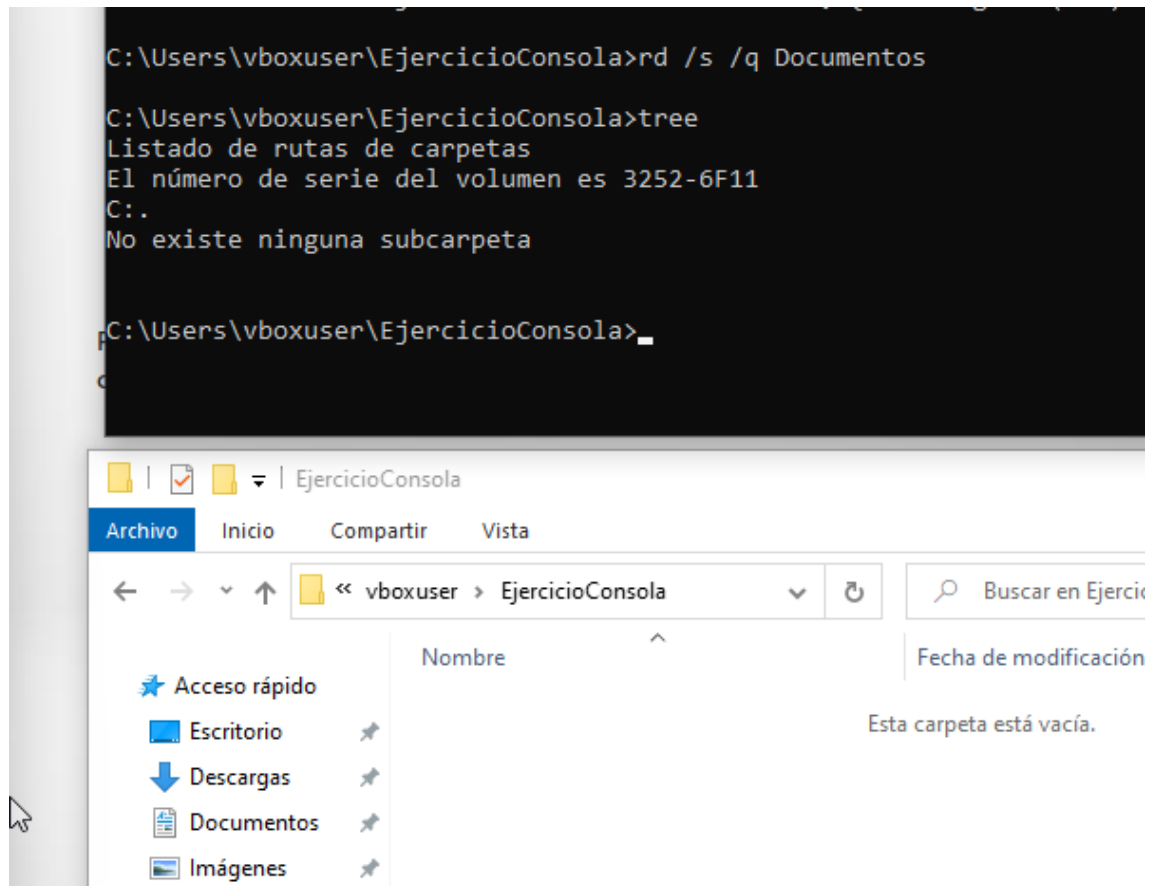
C:\Users\vboxuser\EjercicioConsola>rd /s /q Documentos

C:\Users\vboxuser\EjercicioConsola>tree
Listado de rutas de carpetas
El número de serie del volumen es 3252-6F11
C:.
No existe ninguna subcarpeta

C:\Users\vboxuser\EjercicioConsola>

EjercicioConsola

Archivo Inicio Compartir Vista

« vboxuser › EjercicioConsola

Buscar en Ejercic

Nombre

Fecha de modificación

Acceso rápido

Escritorio

Descargas

Documentos

Imágenes

Esta carpeta está vacía.